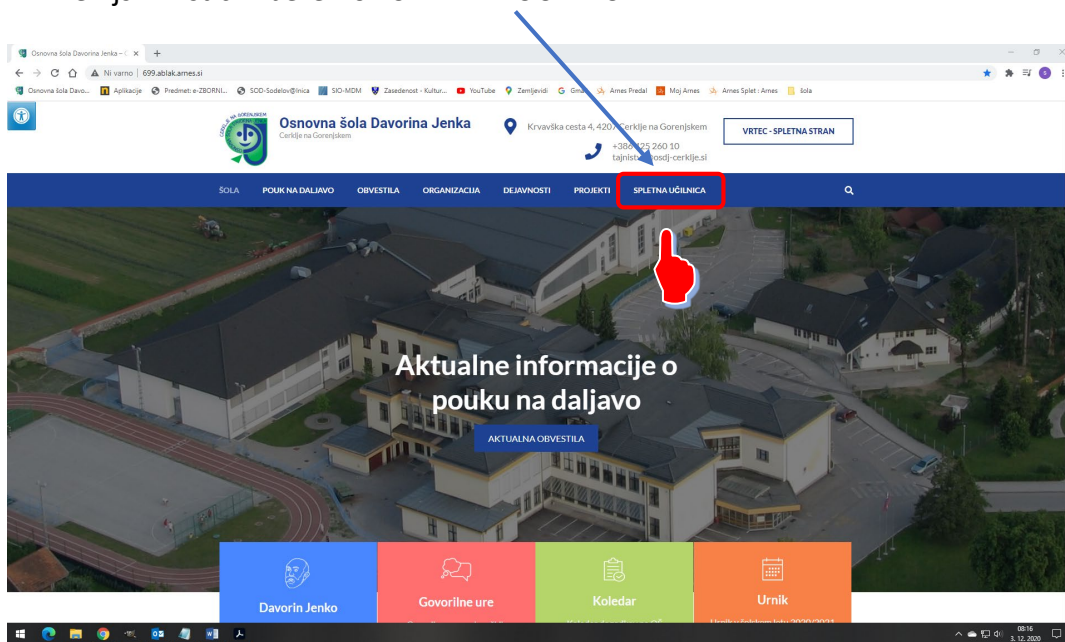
Osnovna šola Davorina Jenka – × +

Ni varno | 699.ablak.arnes.si

Osnovna šola Davo... Aplikacije Predmet: e-ZBORNI... SOD-Sodelov@lnica SIO-MDM Zasedenost - Kultur... YouTube Zemljevidi Gmail Arnes Predal Moj Arnes Arnes Splet : Arnes šola

CERKLJE NA GORENJSKEM

Osnovna šola Davorina Jenka
Cerklje na Gorenjskem

Krvavška cesta 4, 4207 Cerklje na Gorenjskem

+386 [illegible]25 260 10
tajnist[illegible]osdj-cerklje.si

VRTEC - SPLETNA STRAN

ŠOLA POUK NA DALJAVO OBVESTILA ORGANIZACIJA DEJAVNOSTI PROJEKTI SPLETNA UČILNICA

Aktualne informacije o pouku na daljavo

AKTUALNA OBVESTILA

Davorin Jenko

Govorilne ure

Koledar

Urnik

Urnik v šolskem letu 2020/2021

08:16
3. 12. 2020